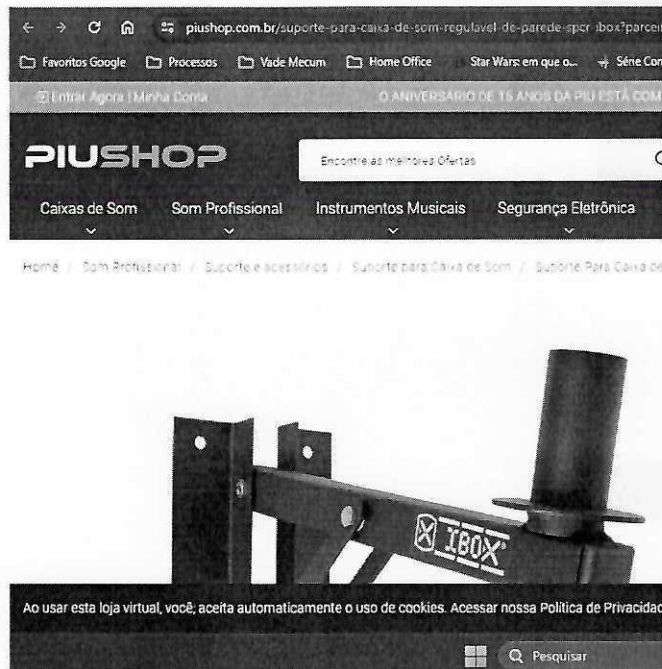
piushop.com.br/suporte-para-caixa-de-som-regulavel-de-parede-spcr-ibox?parcei

Favoritos Google  Processos  Vade Mecum  Home Office  Star Wars: em que o...  Série Con

Entrar Agora | Minha Conta  O ANIVERSÁRIO DE 15 ANOS DA PIU ESTÁ COM

PIUSHOP

Encontre as melhores Ofertas

Caixas de Som  Som Profissional  Instrumentos Musicais  Segurança Eletrônica

Home / Som Profissional / Suporte e acessórios / Suporte para Caixa de Som / Suporte Para Caixa de

IBOX

Ao usar esta loja virtual, você, aceita automaticamente o uso de cookies. Acessar nossa Política de Privacidad

Pesquisar